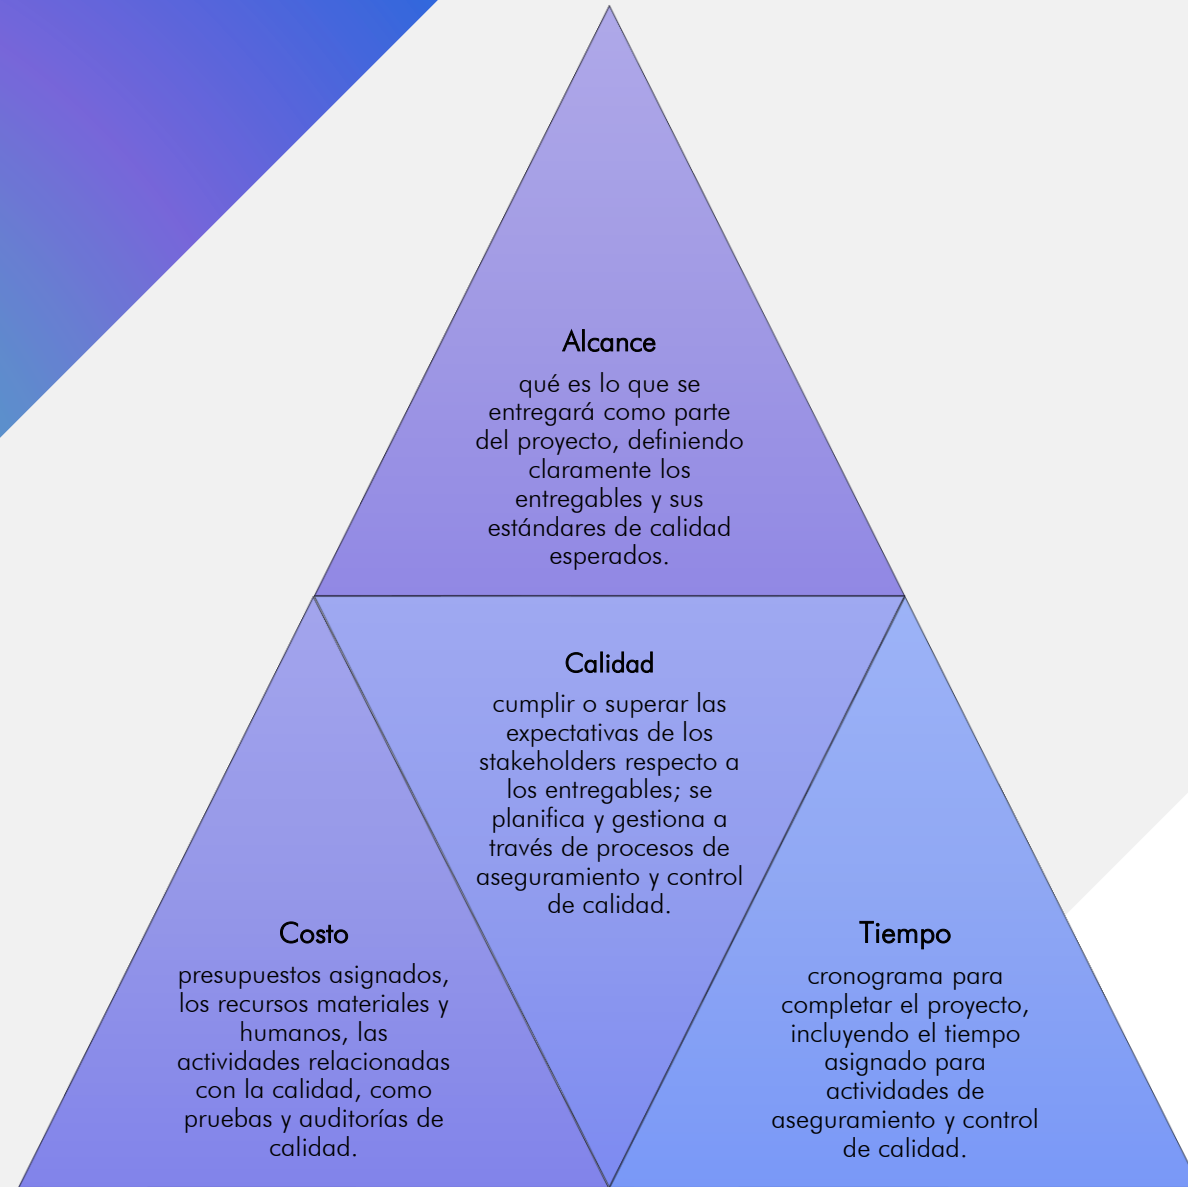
Alcance

qué es lo que se entregará como parte del proyecto, definiendo claramente los entregables y sus estándares de calidad esperados.

Calidad

cumplir o superar las expectativas de los stakeholders respecto a los entregables; se planifica y gestiona a través de procesos de aseguramiento y control de calidad.

Costo

presupuestos asignados, los recursos materiales y humanos, las actividades relacionadas con la calidad, como pruebas y auditorías de calidad.

Tiempo

cronograma para completar el proyecto, incluyendo el tiempo asignado para actividades de aseguramiento y control de calidad.